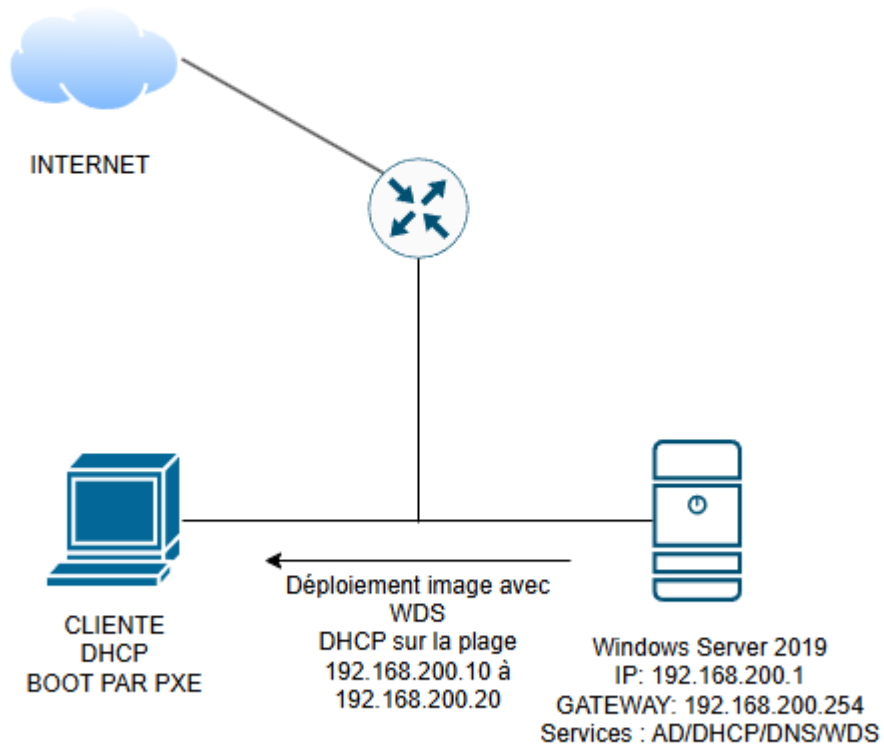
INTERNET

CLIENTE
DHCP
BOOT PAR PXE

Déploiement image avec WDS
DHCP sur la plage 192.168.200.10 à 192.168.200.20

Windows Server 2019
IP: 192.168.200.1
GATEWAY: 192.168.200.254
Services : AD/DHCP/DNS/WDS